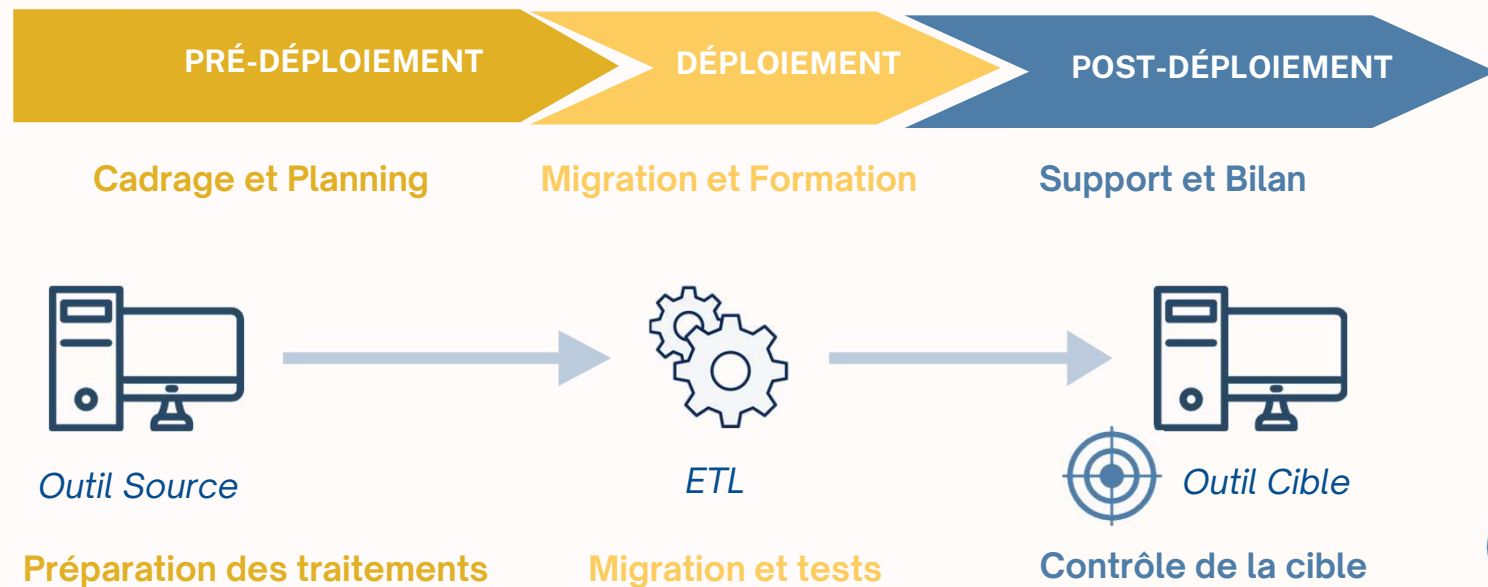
PRÉ-DÉPLOIEMENT

DÉPLOIEMENT

POST-DÉPLOIEMENT

Cadrage et Planning

Migration et Formation

Support et Bilan

Outil Source

ETL

Outil Cible

Préparation des traitements

Migration et tests

Contrôle de la cible